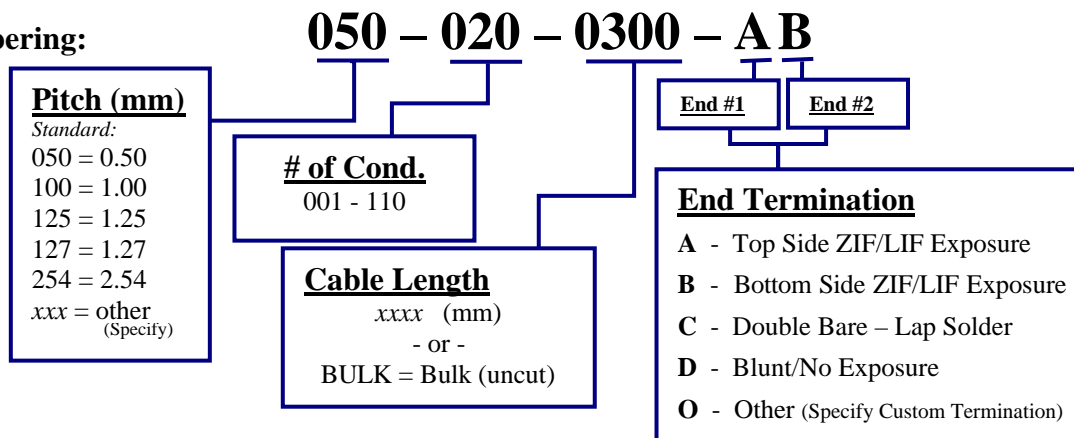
bering:

050 – 020 – 0300 – A B

Pitch (mm)
Standard:
050 = 0.50
100 = 1.00
125 = 1.25
127 = 1.27
254 = 2.54
xxx = other (Specify)

# of Cond.
001 - 110

Cable Length
xxxx (mm)
- or -
BULK = Bulk (uncut)

End #1

End #2

End Termination
A - Top Side ZIF/LIF Exposure
B - Bottom Side ZIF/LIF Exposure
C - Double Bare – Lap Solder
D - Blunt/No Exposure
O - Other (Specify Custom Termination)